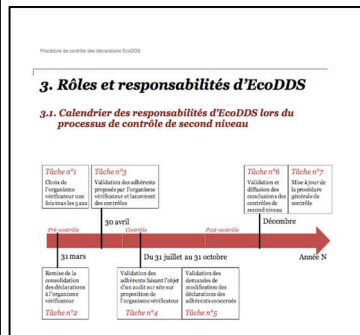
Procédure de contrôle des déclarations EcoDDS

3. Rôles et responsabilités d'EcoDDS

3.1. Calendrier des responsabilités d'EcoDDS lors du processus de contrôle de second niveau

Tâche n°1
Choix de l'organisme vérificateur une fois tous les 3 ans

Tâche n°3
Validation des adhérents proposés par l'organisme vérificateur et lancement des contrôles

Tâche n°6
Validation et diffusion des conclusions des contrôles de second niveau

Tâche n°7
Mise à jour de la procédure générale de contrôle

30 avril

Décembre

Pré-contrôle

Contrôle

Post-contrôle

Année N

31 mars

Du 31 juillet au 31 octobre

Remise de la consolidation des déclarations à l'organisme vérificateur

Tâche n°2

Validation des adhérents faisant l'objet d'un audit sur site sur proposition de l'organisme vérificateur

Tâche n°4

Validation des demandes de modification des déclarations des adhérents concernés

Tâche n°5